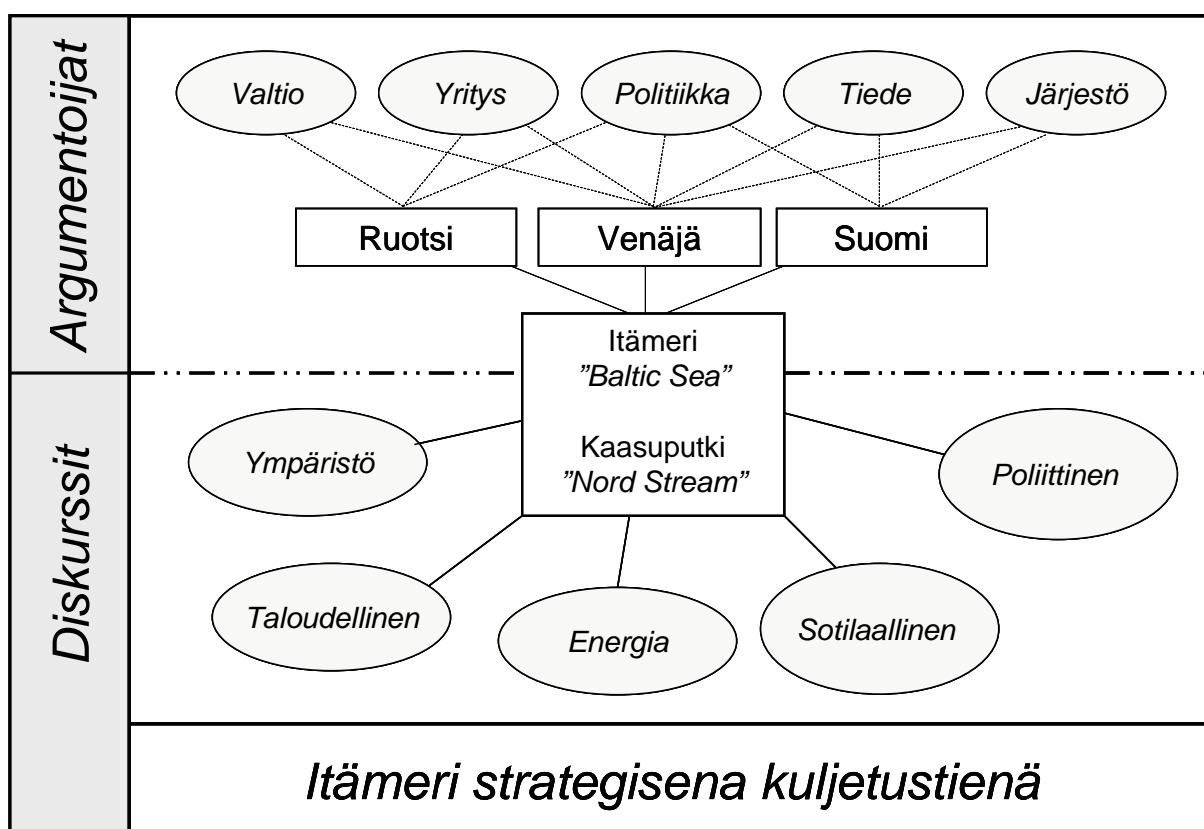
Argumentoijat

Valtio
Yritys
Politiikka
Tiede
Järjestö

Ruotsi
Venäjä
Suomi

Itämeri
"Baltic Sea"

Kaasuputki
"Nord Stream"

Diskurssit

Ympäristö
Poliittinen
Taloudellinen
Energia
Sotilaallinen

Itämeri strategisena kuljetustienä